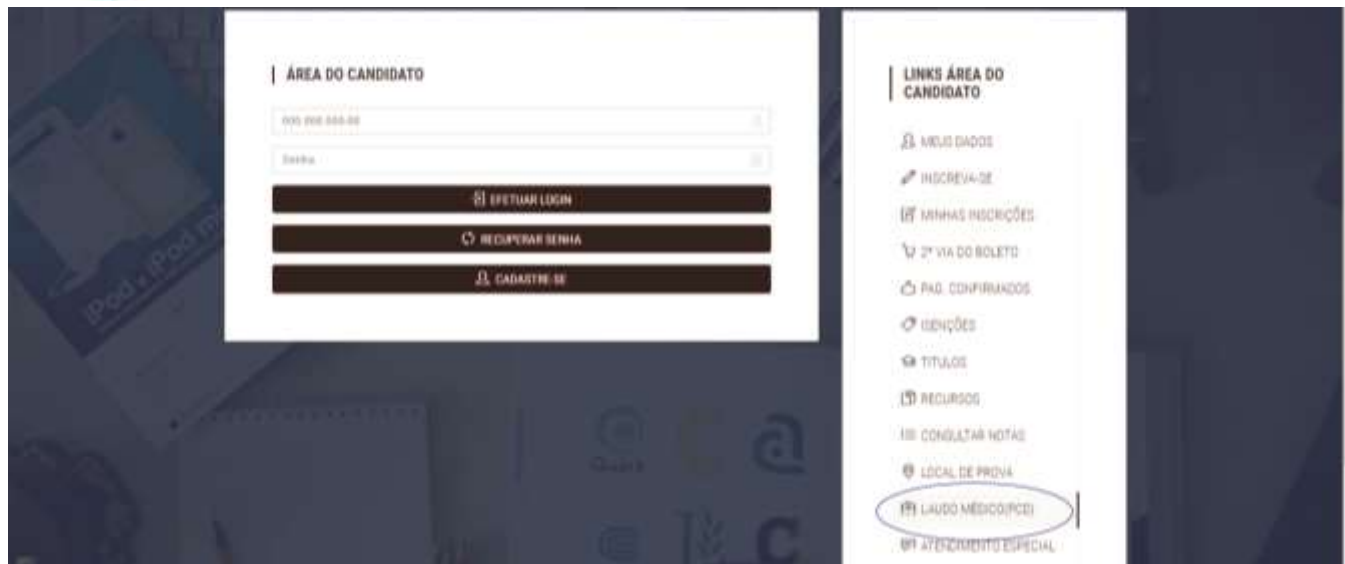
ÁREA DO CANDIDATO

000.000.000-00

Senha

EFETUAR LOGIN

RECUPERAR SENHA

CADASTRE-SE

LINKS ÁREA DO CANDIDATO

MEUS DADOS

INSCREVA-SE

MINHAS INSCRIÇÕES

2ª VIA DO BOLETO

PAG. CONFIRMADOS

ISENÇÕES

TÍTULOS

RECURSOS

CONSULTAR NOTAS

LOCAL DE PROVA

LAUDO MÉDICO(PCD)

ATENDIMENTO ESPECIAL

iPod + iPod mi